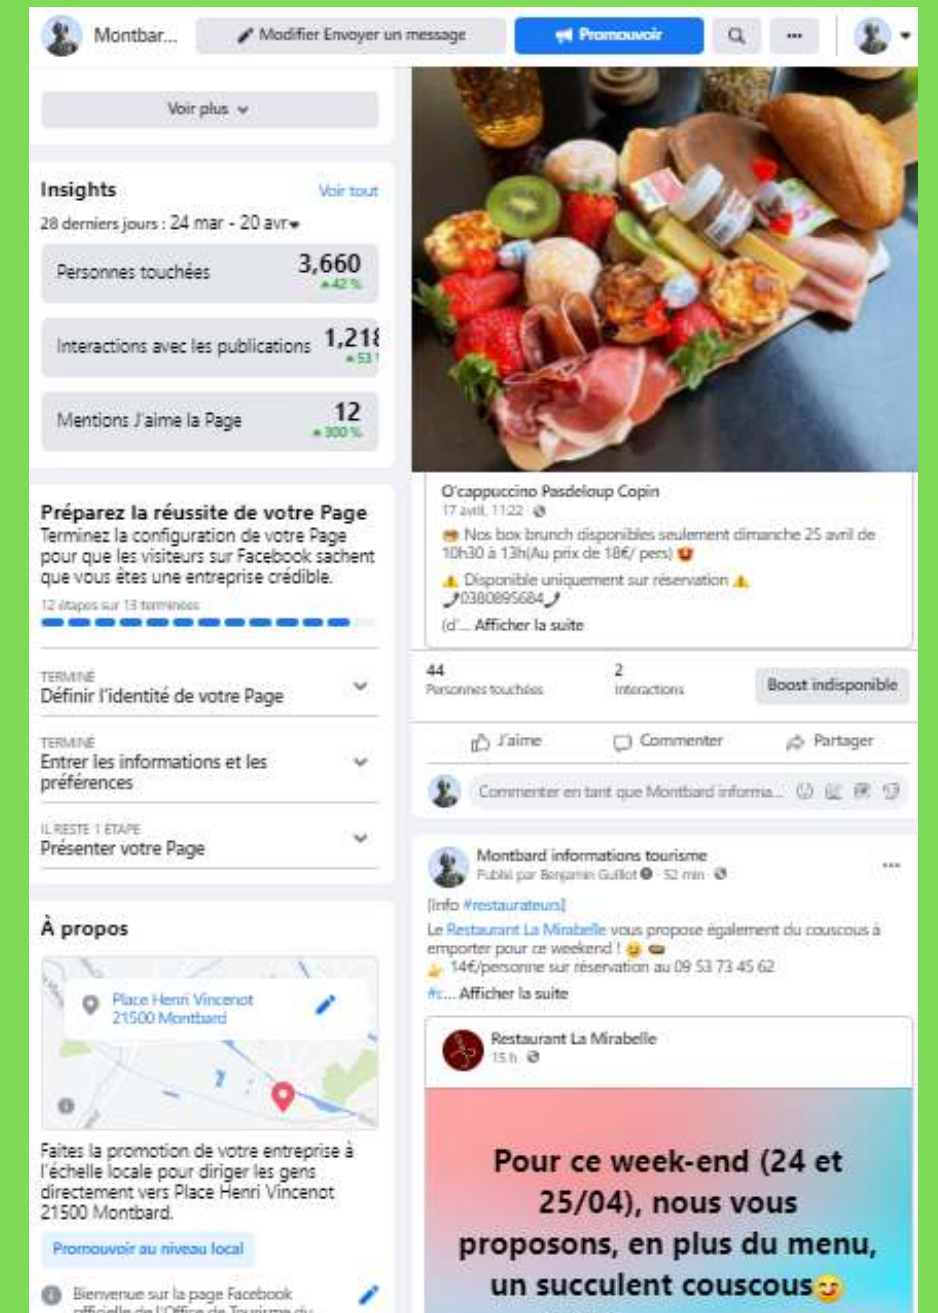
Montbar... Modifier Envoyer un message Promouvoir

Voir plus

Insights
Voir tout
28 derniers jours : 24 mar - 20 avr

Personnes touchées 3,660 ▲42 %

Interactions avec les publications 1,21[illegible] ▲53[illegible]

Mentions J'aime la Page 12 ▲300 %

Préparez la réussite de votre Page
Terminez la configuration de votre Page pour que les visiteurs sur Facebook sachent que vous êtes une entreprise crédible.

12 étapes sur 13 terminées

TERMINÉ
Définir l'identité de votre Page

TERMINÉ
Entrer les informations et les préférences

IL RESTE 1 ÉTAPE
Présenter votre Page

À propos

Place Henri Vincenot
21500 Montbard

Faites la promotion de votre entreprise à l'échelle locale pour diriger les gens directement vers Place Henri Vincenot 21500 Montbard.

Promouvoir au niveau local

Bienvenue sur la page Facebook officielle de l'Office de Tourisme du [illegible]

O'cappuccino Pasdeloup Copin
17 avril, 11:22
Nos box brunch disponibles seulement dimanche 25 avril de 10h30 à 13h(Au prix de 18€/ pers)
⚠ Disponible uniquement sur réservation ⚠
0380895684
(d'... Afficher la suite

44
Personnes touchées
2
Interactions
Boost indisponible

J'aime Commenter Partager

Commenter en tant que Montbard informa...

Montbard informations tourisme
Publié par Benjamin Guillot · 52 min
[Info #restaurateurs]
Le Restaurant La Mirabelle vous propose également du couscous à emporter pour ce weekend !
14€/personne sur réservation au 09 53 73 45 62
#c... Afficher la suite

Restaurant La Mirabelle
15 h

Pour ce week-end (24 et 25/04), nous vous proposons, en plus du menu, un succulent couscous😋